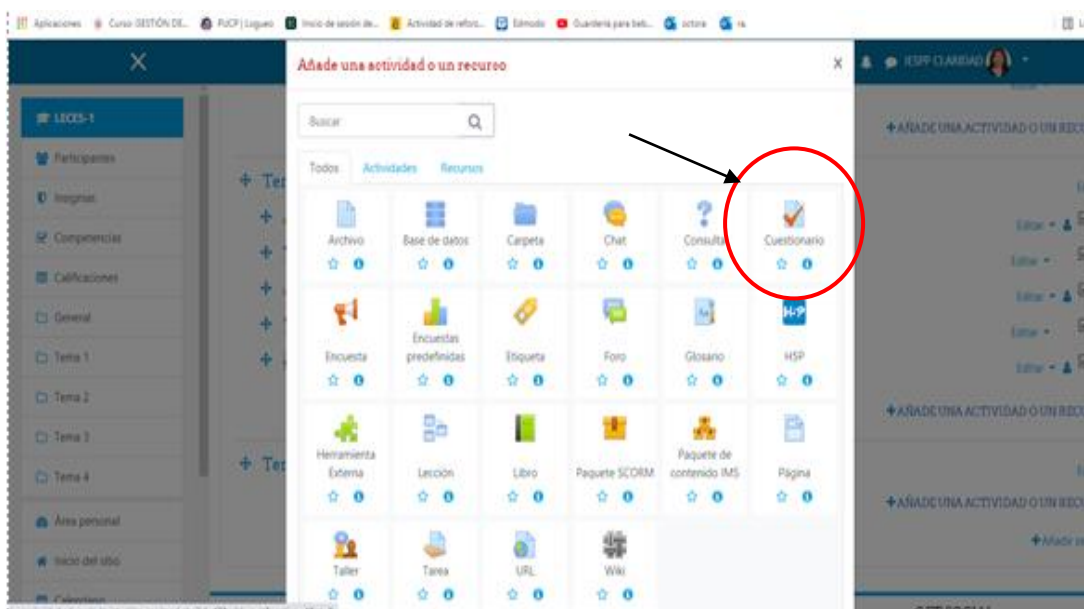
Aplicaciones   Curso GESTIÓN DE...   PUCP | Logueo   Inicio de sesión de...   Actividad de refuer...   Edmodo   Guardería para beb...   octora   ra

X

LECES-1
Participantes
Insignias
Competencias
Calificaciones
General
Tema 1
Tema 2
Tema 3
Tema 4
Área personal
Inicio del sitio
Calendario

+ Te
+ Te

IESPP CLARIDAD

Añade una actividad o un recurso

Buscar

Todos   Actividades   Recursos

Archivo
Base de datos
Carpeta
Chat
Consulta
Cuestionario
Encuesta
Encuestas predefinidas
Etiqueta
Foro
Glosario
H5P
Herramienta Externa
Lección
Libro
Paquete SCORM
Paquete de contenido IMS
Página
Taller
Tarea
URL
Wiki

+AÑADE UNA ACTIVIDAD O UN REC
Editar
Editar
Editar
Editar
Editar
+AÑADE UNA ACTIVIDAD O UN REC
+AÑADE UNA ACTIVIDAD O UN REC
+Añadir